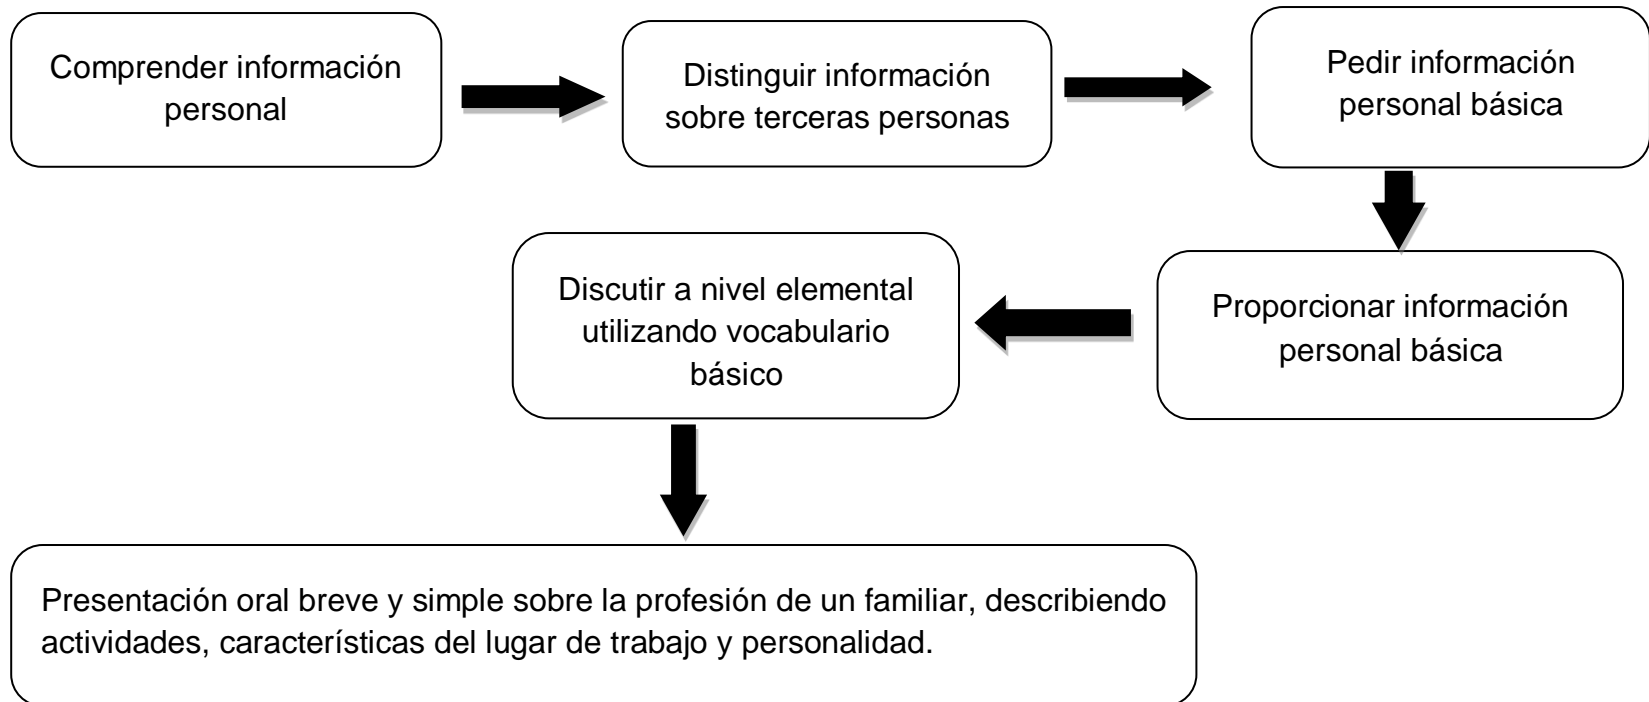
Comprender información personal

Distinguir información sobre terceras personas

Pedir información personal básica

Proporcionar información personal básica

Discutir a nivel elemental utilizando vocabulario básico

Presentación oral breve y simple sobre la profesión de un familiar, describiendo actividades, características del lugar de trabajo y personalidad.